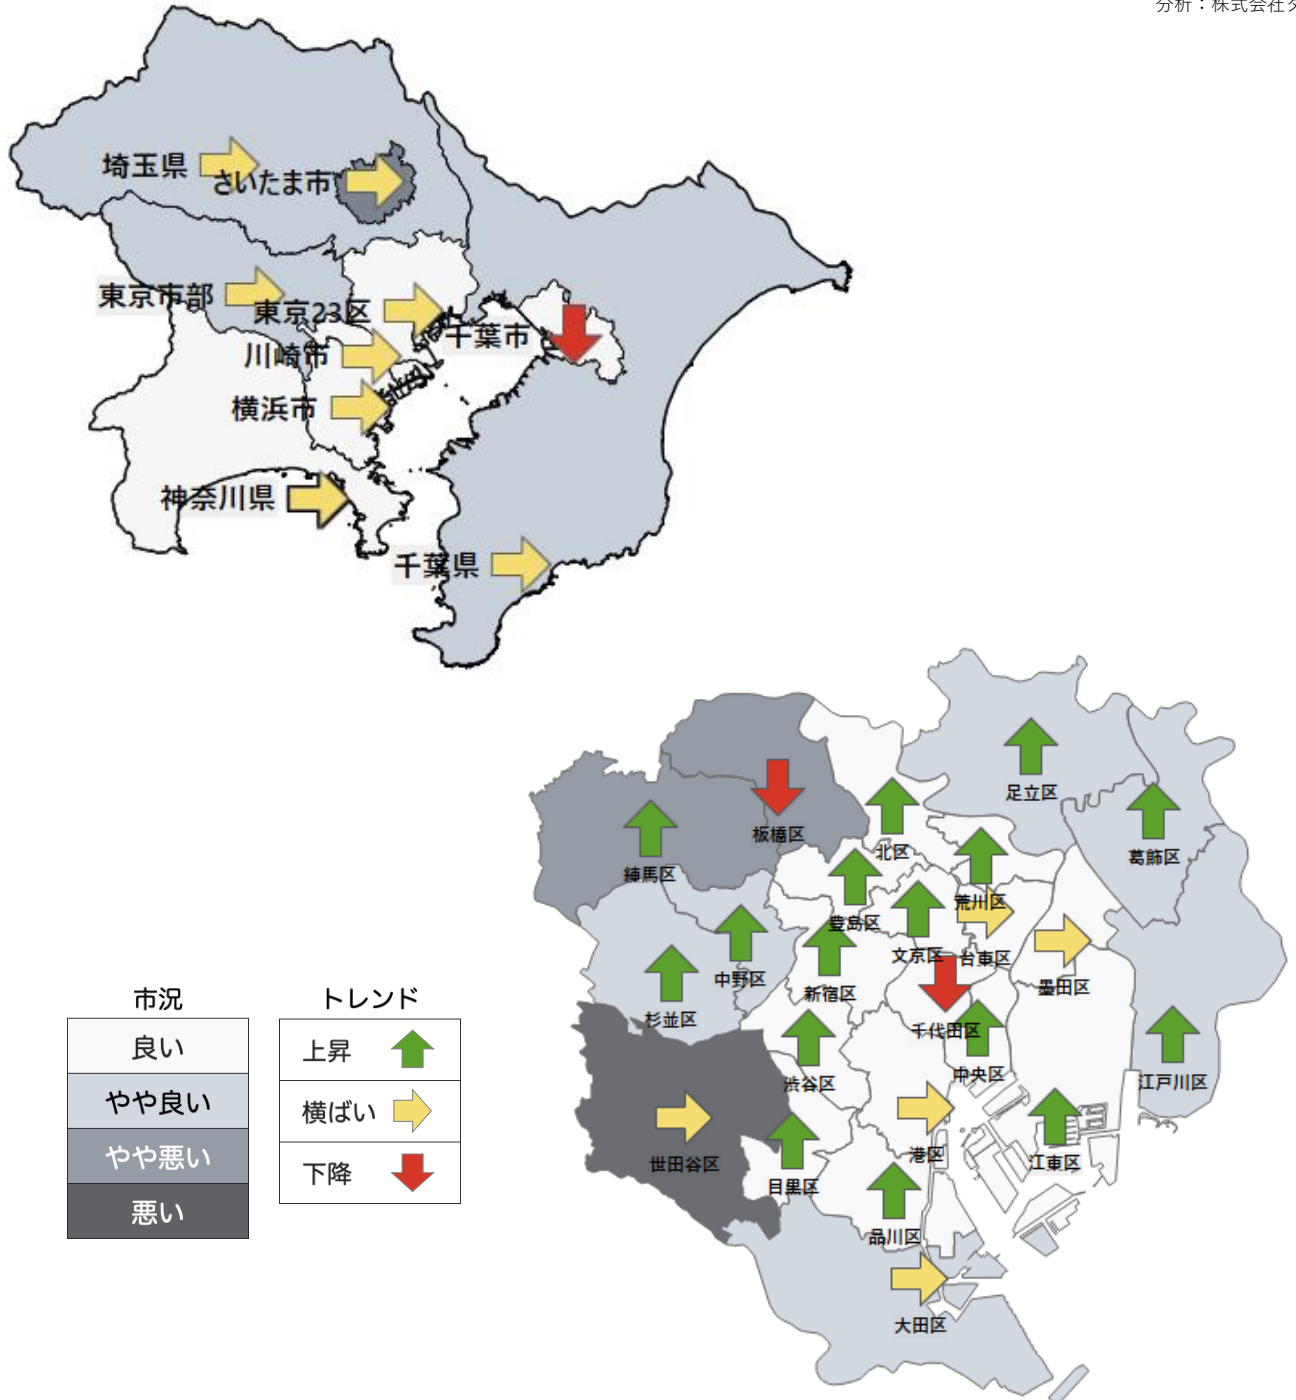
分析：株式会社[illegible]

埼玉県
さいたま市
東京市部
東京23区
千葉市
川崎市
横浜市
神奈川県
千葉県

足立区
板橋区
北区
葛飾区
練馬区
荒川区
豊島区
文京区
台東区
中野区
墨田区
新宿区
杉並区
千代田区
中央区
江戸川区
渋谷区
世田谷区
港区
江東区
目黒区
品川区
大田区

市況
良い
やや良い
やや悪い
悪い

トレンド
上昇
横ばい
下降